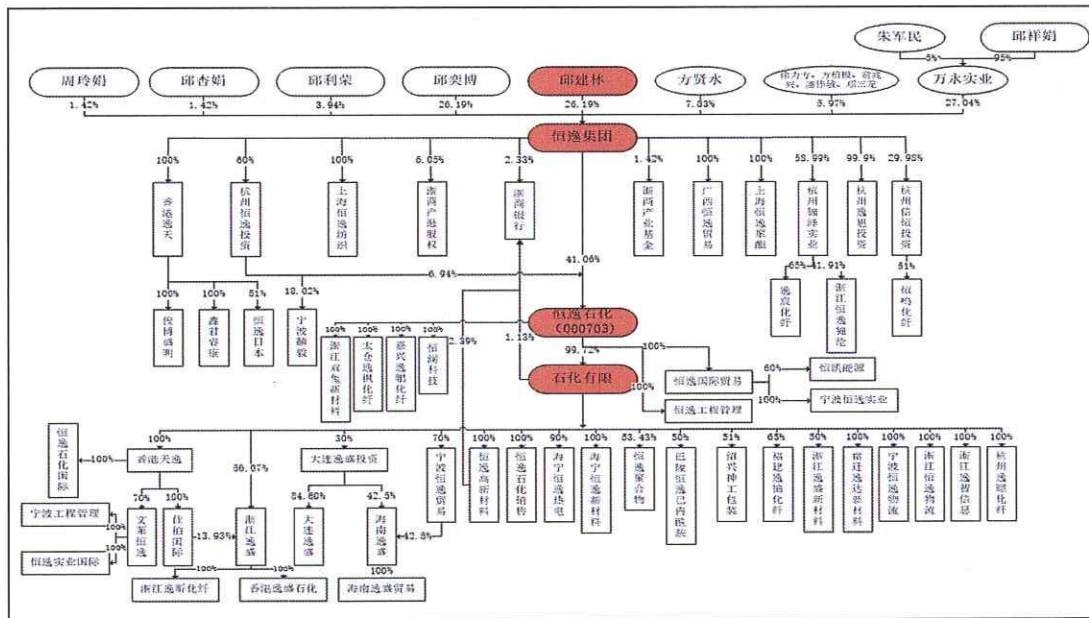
朱军民
邱祥娟
5%
95%
周玲娟
1.42%
邱杏娟
1.42%
邱利荣
3.94%
邱奕博
26.19%
邱建林
26.19%
方贤水
7.03%
徐力方、方柏根、俞兆兴、潘伟敏、项三龙
5.97%
万永实业
27.04%

恒逸集团

100%
香港逸天
60%
杭州恒逸投资
100%
上海恒逸纺织
6.05%
浙商产融股权
2.33%
浙商银行
1.42%
浙商产业基金
100%
广西恒逸贸易
100%
上海恒逸聚酯
58.99%
杭州锦绎实业
99.9%
杭州逸暻投资
29.96%
杭州信恒投资

65%
逸宸化纤
41.91%
浙江恒逸锦纶
51%
恒鸣化纤

100%
傲树盛明
100%
鑫君睿琮
51%
恒逸日本
18.02%
宁波赫翌

6.94%
41.06%

恒逸石化（000703）
100%
浙江双兔新材料
100%
太仓逸枫化纤
100%
嘉兴逸鹏化纤
100%
恒润科技
2.39%
1.18%
99.72%
100%
石化有限
恒逸国际贸易
60%
恒凯能源
100%
100%
恒逸工程管理
宁波恒逸实业

恒逸石化国际
100%
100%
香港天逸
56.07%
30%
大连逸盛投资
70%
宁波恒逸贸易
100%
恒逸高新材料
100%
恒逸石化销售
90%
海宁恒逸热电
100%
海宁恒逸新材料
53.43%
恒逸聚合物
50%
巴彦恒逸己内酰胺
51%
绍兴神工包装
65%
福建逸锦化纤
50%
浙江逸鹏新材料
100%
宿迁逸达新材料
100%
宁波恒逸物流
100%
浙江恒逸物流
100%
浙江恒逸信息
100%
杭州逸暻化纤

70%
文莱恒逸
100%
佳柏国际
13.93%
浙江逸盛
84.60%
大连逸盛
42.5%
海南逸盛
42.5%
宁波工程管理
100%
100%
恒逸实业国际
100%
浙江逸昕化纤
100%
香港逸盛石化
海南逸盛贸易